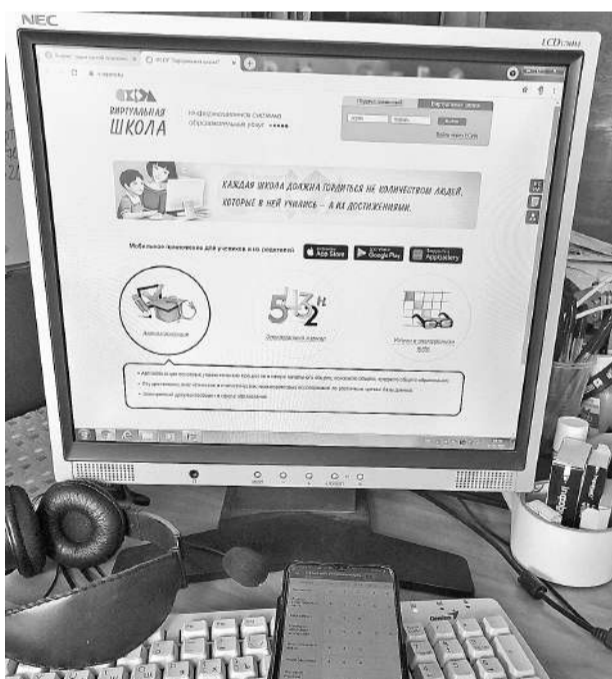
NEC

LCD

ВИРТУАЛЬНАЯ ШКОЛА

Информационная система образовательных услуг

КАЖДАЯ ШКОЛА ДОЛЖНА ГОРДИТЬСЯ НЕ КОЛИЧЕСТВОМ ЛЮДЕЙ, КОТОРЫЕ В НЕЙ УЧИЛИСЬ — А ИХ ДОСТИЖЕНИЯМИ.

Мобильное приложение для учеников и их родителей

App Store

Google Play

AppGallery

$5^{4}3^{4}2^{4}$

Электронный журнал

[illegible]